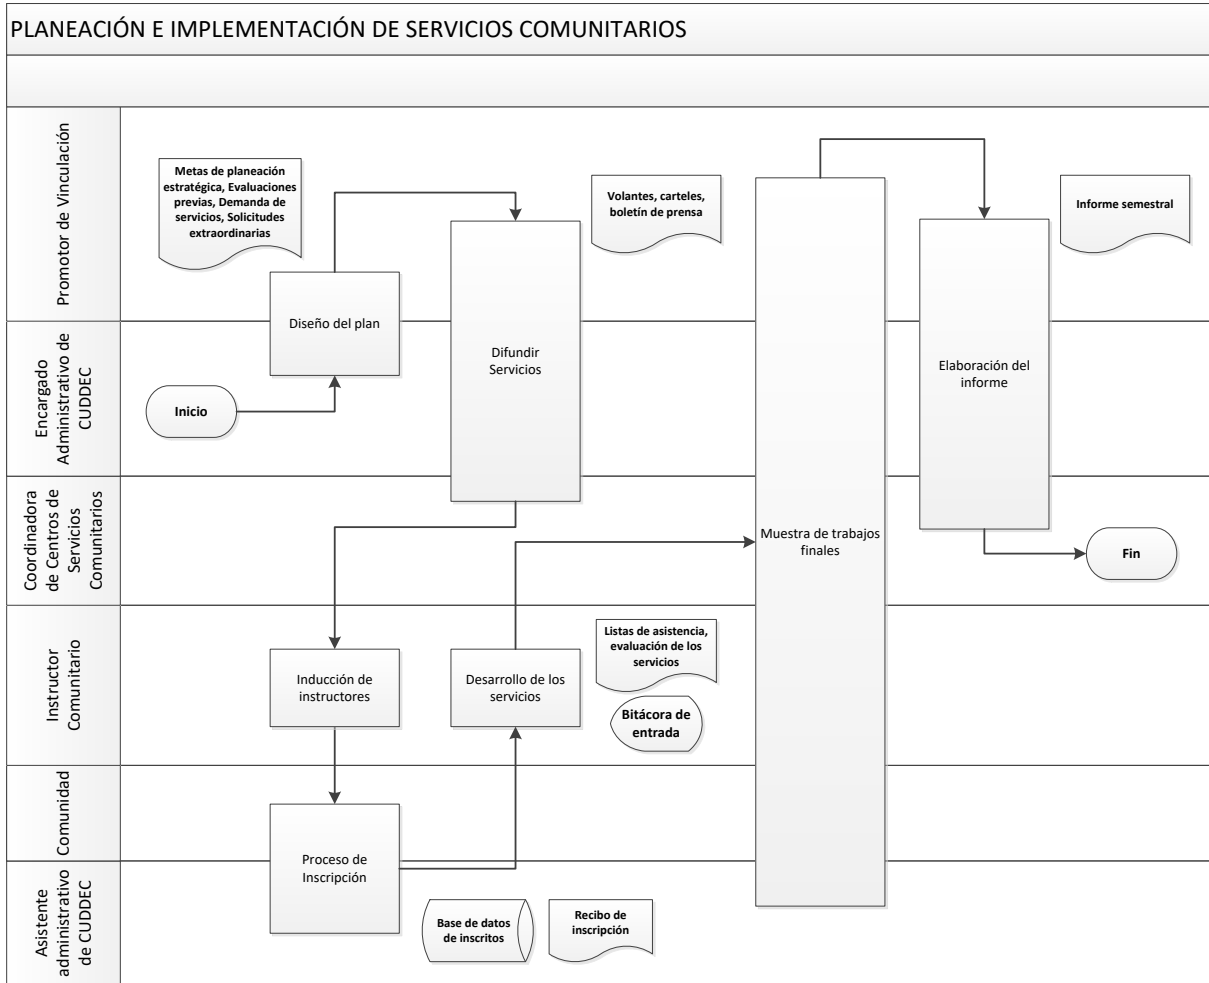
PLANEACIÓN E IMPLEMENTACIÓN DE SERVICIOS COMUNITARIOS

Promotor de Vinculación

Metas de planeación estratégica, Evaluaciones previas, Demanda de servicios, Solicitudes extraordinarias

Volantes, carteles, boletín de prensa

Informe semestral

Encargado Administrativo de CUDDEC

Diseño del plan

Difundir Servicios

Elaboración del informe

Inicio

Coordinadora de Centros de Servicios Comunitarios

Muestra de trabajos finales

Fin

Instructor Comunitario

Inducción de instructores

Desarrollo de los servicios

Listas de asistencia, evaluación de los servicios

Bitácora de entrada

Comunidad

Asistente administrativo de CUDDEC

Proceso de Inscripción

Base de datos de inscritos

Recibo de inscripción